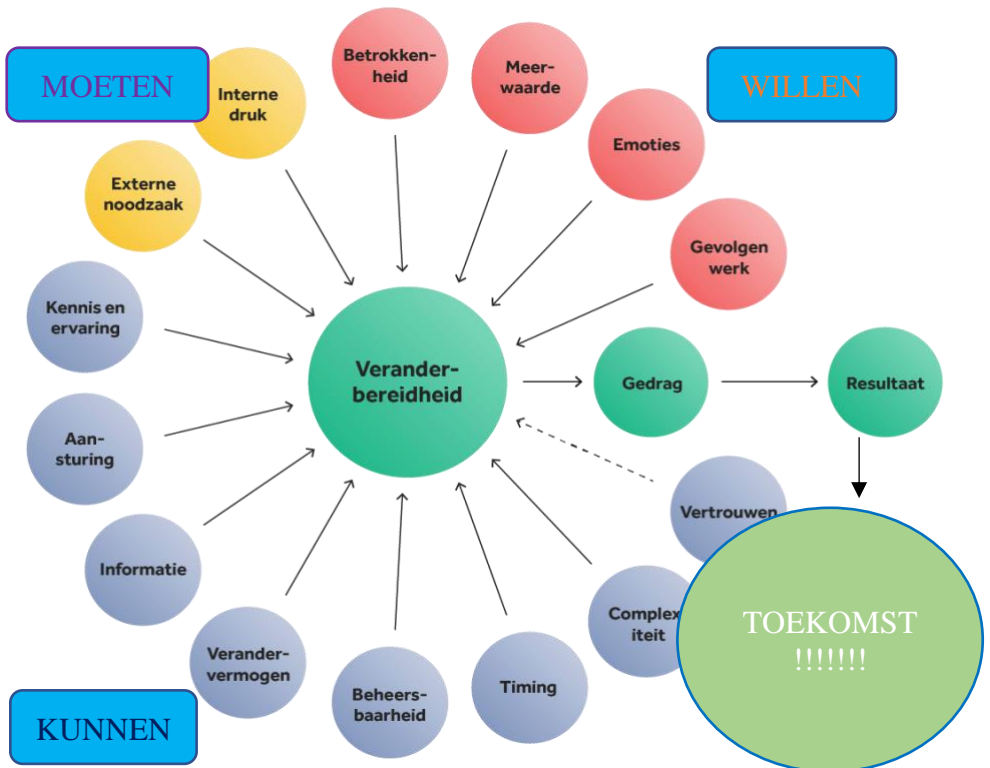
MOETEN

WILLEN

Interne druk

Betrokkenheid

Meerwaarde

Emoties

Externe noodzaak

Gevolgen werk

Kennis en ervaring

Veranderbereidheid

Gedrag

Resultaat

Aansturing

Vertrouwen

Informatie

Complex iteit

TOEKOMST !!!!!!!

Verandervermogen

Beheersbaarheid

Timing

KUNNEN